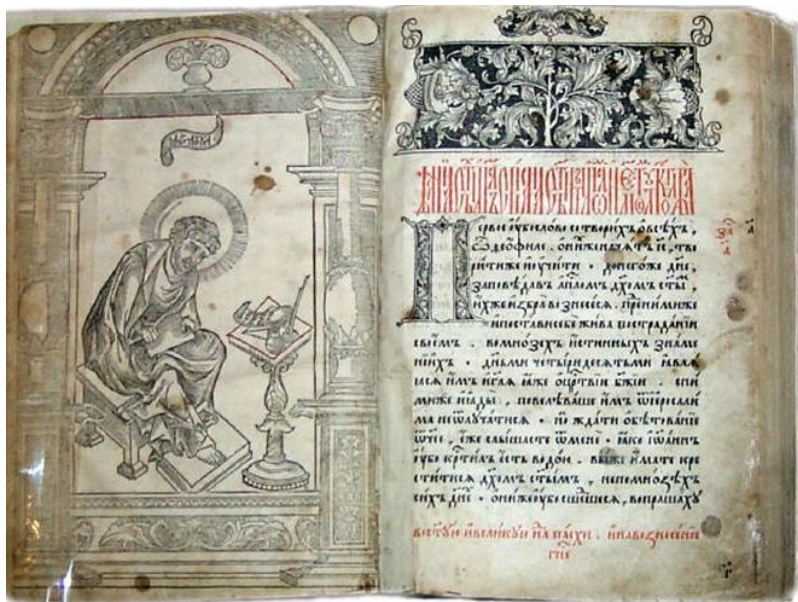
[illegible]

Первое убо слово сотворихъ о всѣхъ, о Ѳеѡфиле. ѡ нихже начатъ Іи҃съ творити же и учити. даже до дне, заповѣдавъ апостоломъ дх҃омъ ст҃ымъ, ихже избра, вознесеся. прѣдъ нимиже и представи себе жива по страданіи своемъ. во многихъ истинныхъ знаменіихъ. днеми четыредесятьми являяся имъ и глаголя яже о цр҃твіи бж҃іи. съ нимиже и ядый. повелѣваше имъ ѿ Іерусалима не ѿлучатися. но ждати ѡбѣтованія ѿчего, еже слышасте ѿ мене. яко Іѡаннъ убо крести водою. вы же имате креститися дх҃омъ ст҃ымъ, не по мнозѣхъ сихъ днехъ. ѡни же убо сошедшеся, вопрошаху

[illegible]